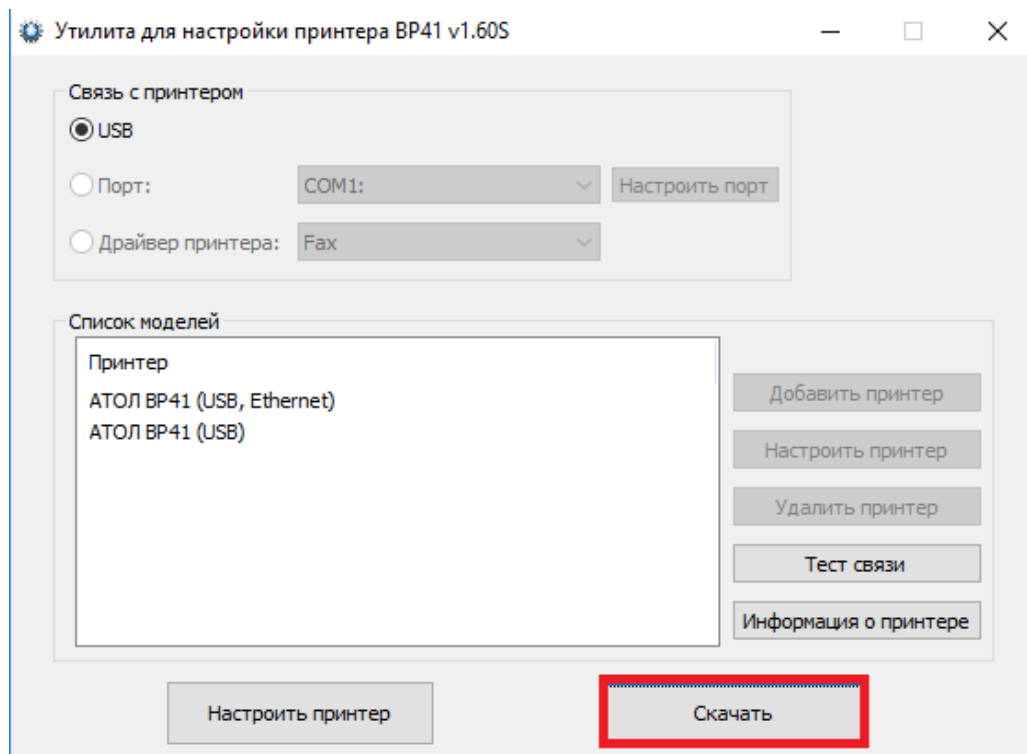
Утилита для настройки принтера BP41 v1.60S

Связь с принтером

USB

Порт: COM1: Настроить порт

Драйвер принтера: Fax

Список моделей

Принтер

АТОЛ BP41 (USB, Ethernet)
АТОЛ BP41 (USB)

Добавить принтер

Настроить принтер

Удалить принтер

Тест связи

Информация о принтере

Настроить принтер

Скачать